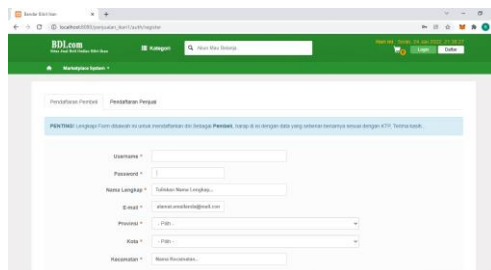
Bandar Bibit Ikan

localhost:8080/penjualan_ikan1/auth/register

BDI.com

Kategori

Mau Mau Belanja

Login

Daftar

Marketplace System

Pendaftaran Pembeli

Pendaftaran Penjual

PENTING! Lengkapi Form dibawah ini untuk mendaftarkan diri Sebagai Pembeli, harap di isi dengan data yang sebenar-benarnya sesuai dengan KTP, Terima kasih.

Username *

Password *

Nama Lengkap *

Tuliskan Nama Lengkap...

E-mail *

alamat.email@mail.com

Provinsi *

- Pilih -

Kota *

- Pilih -

Kecamatan *

Nama Kecamatan...